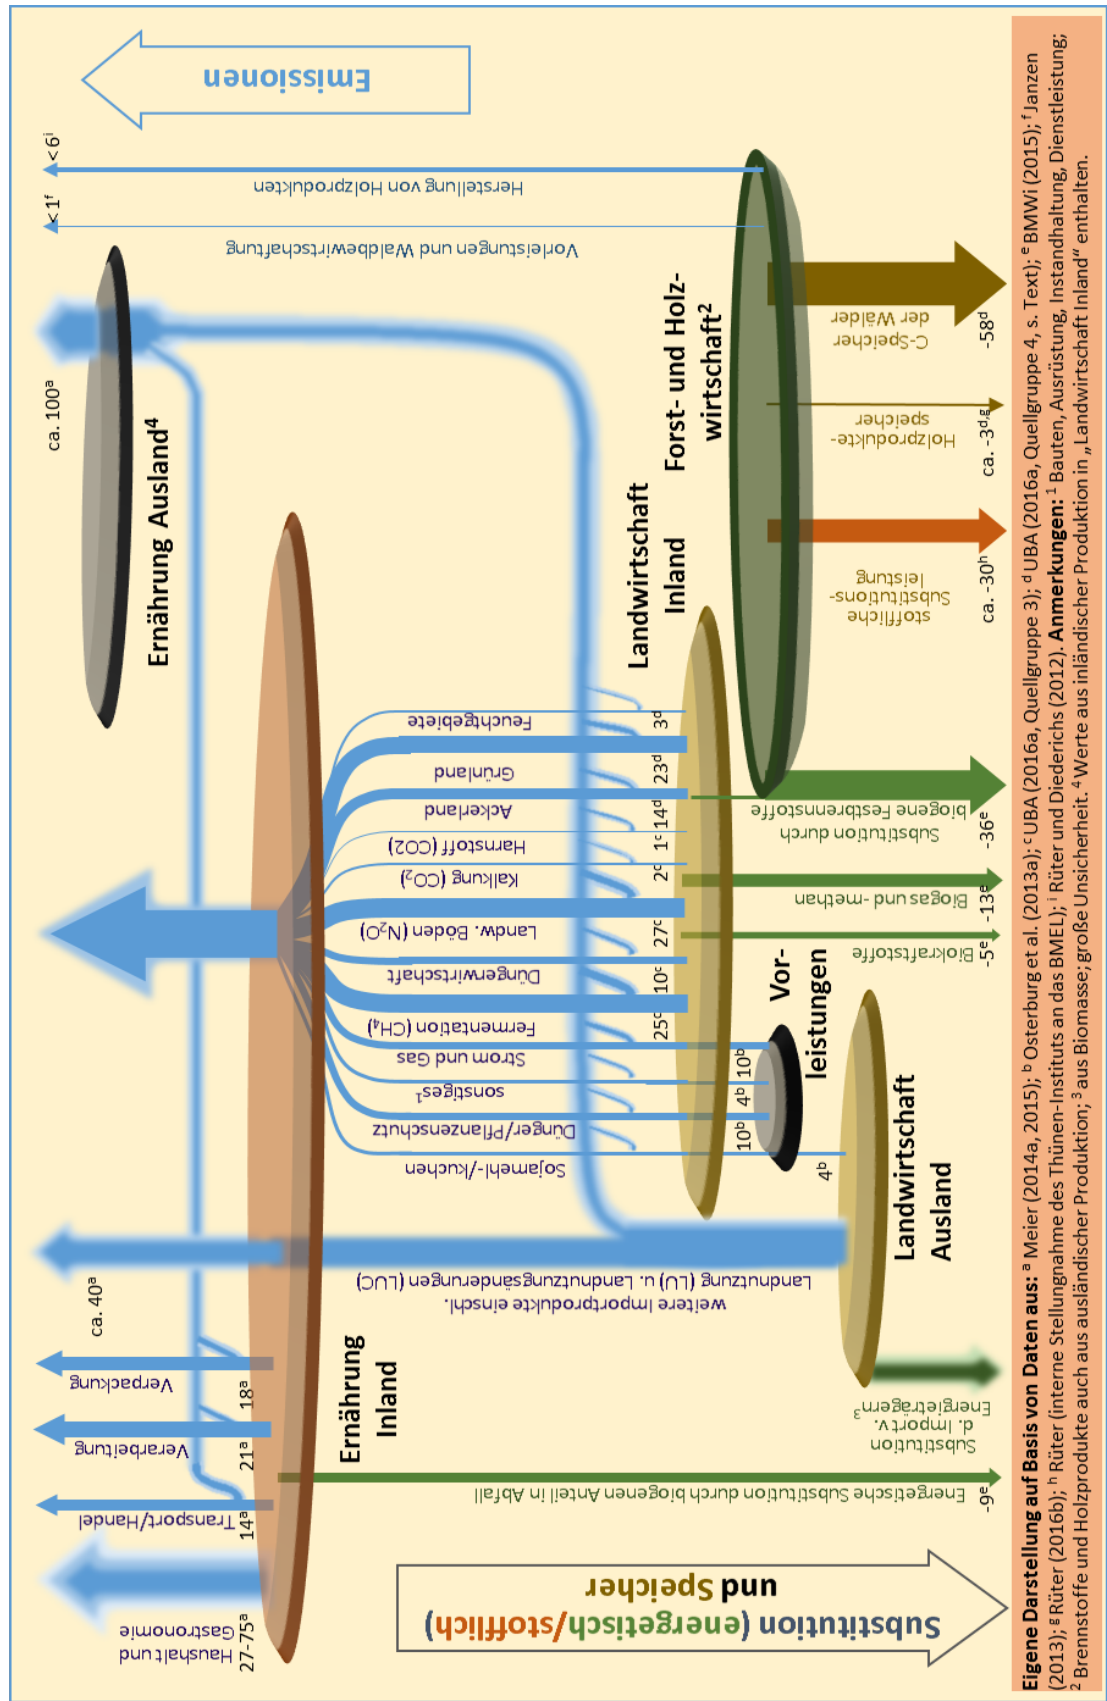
Emissionen

Substitution (energetisch/stofflich) und Speicher

Ernährung Ausland⁴

ca. 100ᵃ

Ernährung Inland

Landwirtschaft Inland

Forst- und Holzwirtschaft²

Landwirtschaft Ausland

Vorleistungen

Herstellung von Holzprodukten

Vorleistungen und Waldbewirtschaftung

<6ⁱ

<1ᶠ

Haushalt und Gastronomie

27-75ᵃ

Transport/Handel

14ᵃ

Verarbeitung

21ᵃ

Verpackung

18ᵃ

ca. 40ᵃ

weitere Importprodukte einschl. Landnutzung (LU) u. Landnutzungsänderungen (LUC)

Sojamehl-/-kuchen

4ᵇ

Dünger/Pflanzenschutz

10ᵇ

sonstiges¹

4ᵇ

Strom und Gas

10ᵇ

Fermentation (CH₄)

25ᶜ

Düngerwirtschaft

10ᶜ

Landw. Böden (N₂O)

27ᶜ

Kalkung (CO₂)

2ᶜ

Harnstoff (CO2)

1ᶜ

Ackerland

14ᵈ

Grünland

23ᵈ

Feuchtgebiete

3ᵈ

Energetische Substitution durch biogenen Anteil in Abfall

-9ᵉ

Substitution d. Importv. Energieträgern³

Biokraftstoffe

-5ᵉ

Biogas und -methan

-13ᵉ

Substitution durch biogene Festbrennstoffe

-36ᵉ

stoffliche Substitutionsleistung

ca. -30ʰ

Holzprodukte-speicher

ca. -3ᵈ,ᵍ

C-Speicher der Wälder

-58ᵈ

Eigene Darstellung auf Basis von Daten aus: ᵃ Meier (2014a, 2015); ᵇ Osterburg et al. (2013a); ᶜ UBA (2016a, Quellgruppe 3); ᵈ UBA (2016a, Quellgruppe 4, s. Text); ᵉ BMWi (2015); ᶠ Janzen (2013); ᵍ Rüter (2016b); ʰ Rüter (interne Stellungnahme des Thünen-Instituts an das BMEL); ⁱ Rüter und Diederichs (2012). Anmerkungen: ¹ Bauten, Ausrüstung, Instandhaltung, Dienstleistung; ² Brennstoffe und Holzprodukte auch aus ausländischer Produktion; ³ aus Biomasse; große Unsicherheit. ⁴ Werte aus inländischer Produktion in „Landwirtschaft Inland" enthalten.